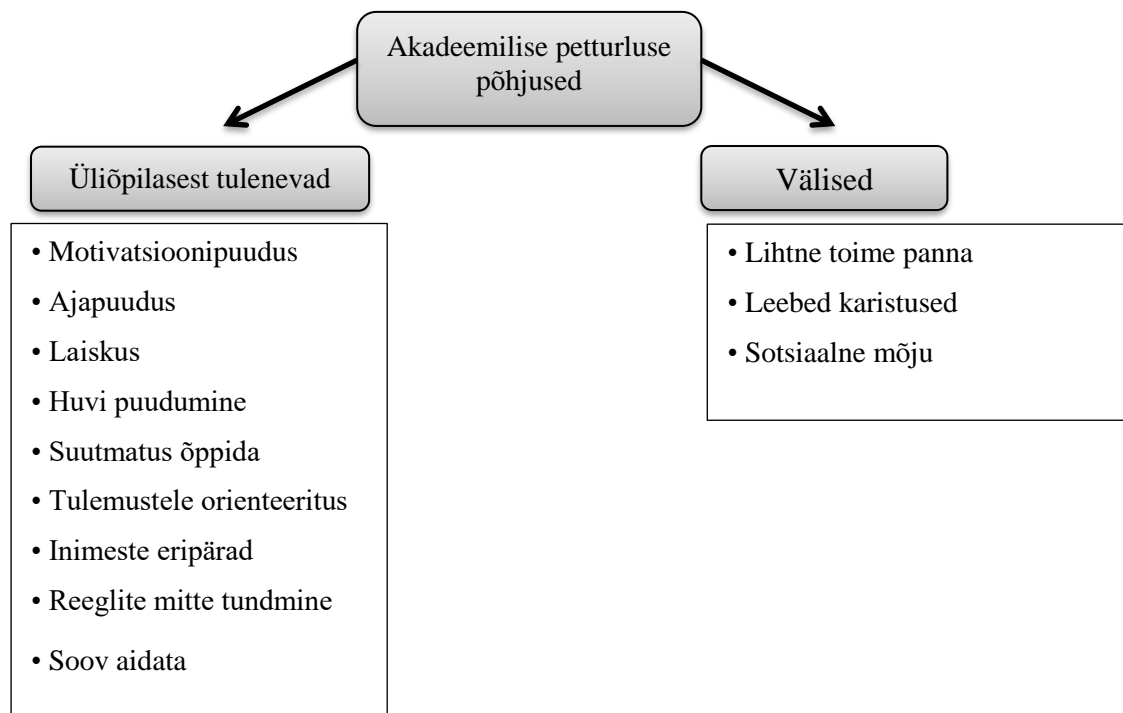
Akadeemilise petturluse põhjused

Üliõpilasest tulenevad

• Motivatsioonipuudus
• Ajapuudus
• Laiskus
• Huvi puudumine
• Suutmatus õppida
• Tulemustele orienteeritus
• Inimeste eripärad
• Reeglite mitte tundmine
• Soov aidata

Välised

• Lihtne toime panna
• Leebed karistused
• Sotsiaalne mõju